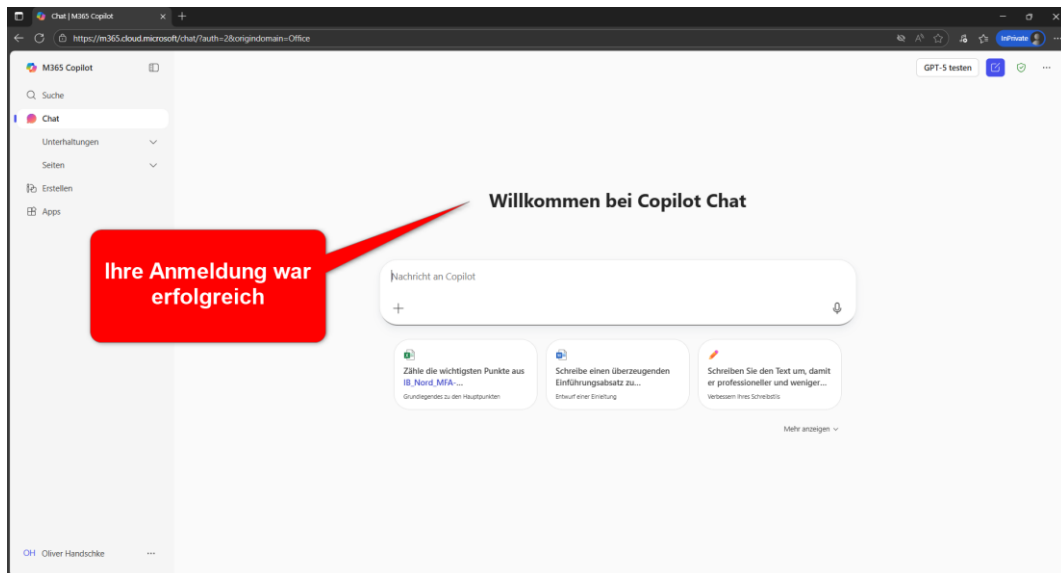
Chat | M365 Copilot

https://m365.cloud.microsoft/chat/?auth=2&origindomain=Office

InPrivate

M365 Copilot

Suche

Chat

Unterhaltungen

Seiten

Erstellen

Apps

GPT-5 testen

Willkommen bei Copilot Chat

Ihre Anmeldung war erfolgreich

Nachricht an Copilot

+

Zähle die wichtigsten Punkte aus IB_Nord_MFA-...
Grundlegendes zu den Hauptpunkten

Schreibe einen überzeugenden Einführungsabsatz zu...
Entwurf einer Einleitung

Schreiben Sie den Text um, damit er professioneller und weniger...
Verbessern Ihres Schreibstils

Mehr anzeigen

OH Oliver Handschke ···